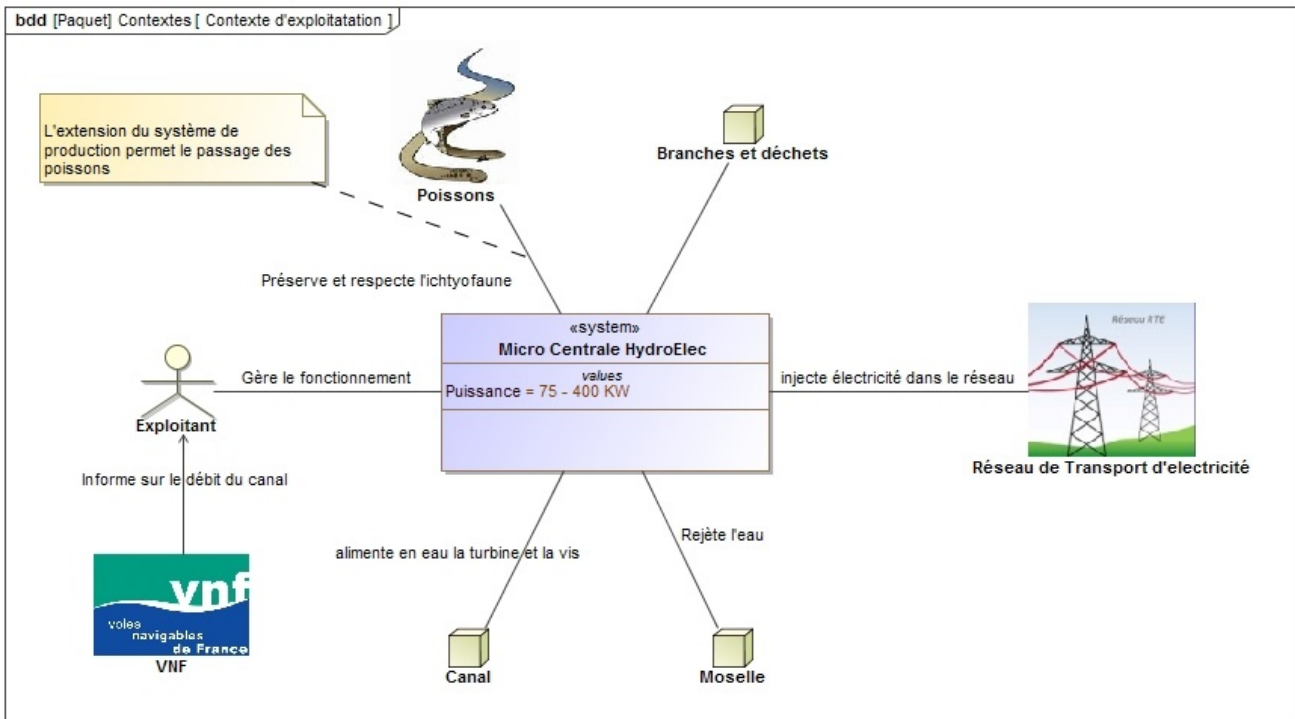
bdd [Paquet] Contextes [ Contexte d'exploitatation ]

L'extension du système de production permet le passage des poissons

Poissons

Branches et déchets

Préserve et respecte l'ichtyofaune

«system»
Micro Centrale HydroElec

values
Puissance = 75 - 400 KW

Gère le fonctionnement

Exploitant

injecte électricité dans le réseau

Réseau RTE

Réseau de Transport d'electricité

Informe sur le débit du canal

alimente en eau la turbine et la vis

Rejète l'eau

vnf
voies navigables de France

VNF

Canal

Moselle